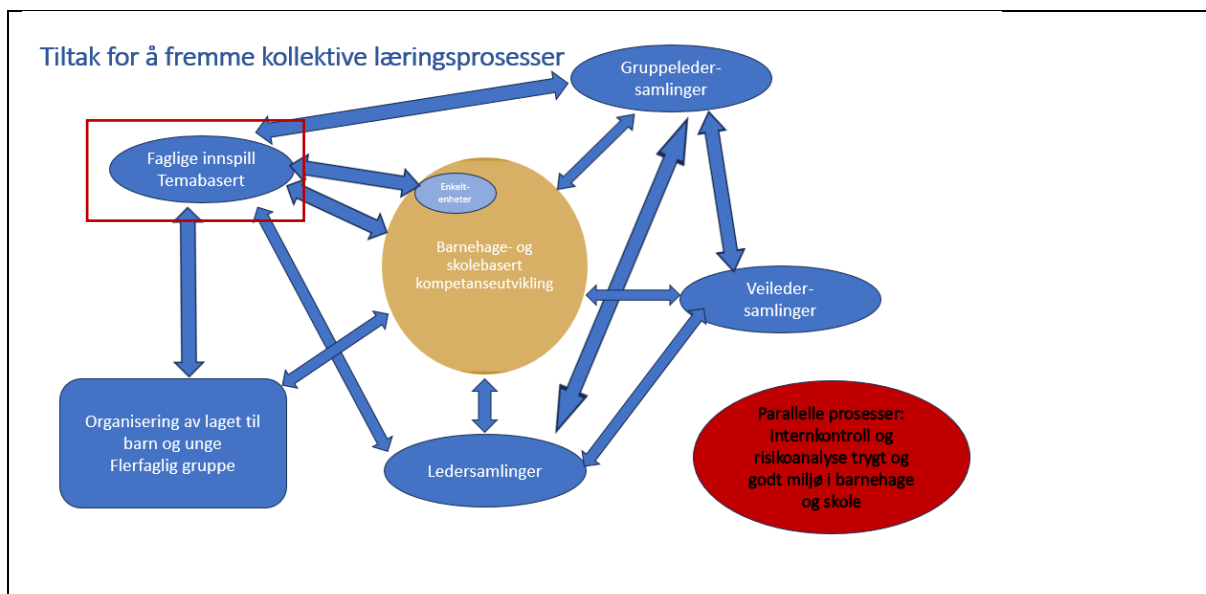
Tiltak for å fremme kollektive læringsprosesser

Gruppeleder-samlinger

Faglige innspill
Temabasert

Enkelt-enheter

Barnehage- og skolebasert kompetanseutvikling

Veileder-samlinger

Organisering av laget til barn og unge
Flerfaglig gruppe

Ledersamlinger

Parallelle prosesser:
Internkontroll og risikoanalyse trygt og godt miljø i barnehage og skole